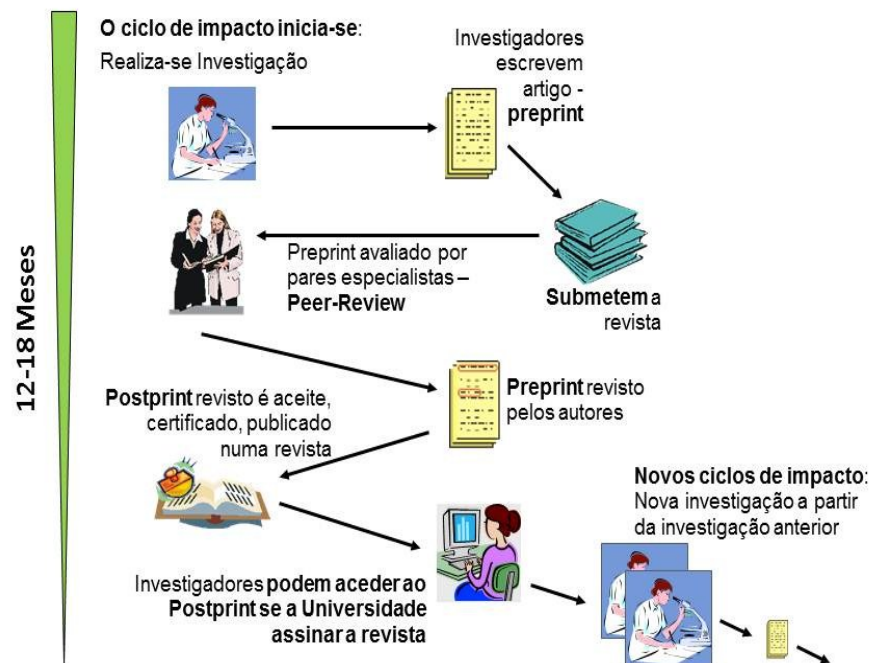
12-18 Meses

O ciclo de impacto inicia-se:
Realiza-se Investigação

Investigadores escrevem artigo - preprint

Submetem a revista

Preprint avaliado por pares especialistas – Peer-Review

Preprint revisto pelos autores

Postprint revisto é aceite, certificado, publicado numa revista

Novos ciclos de impacto:
Nova investigação a partir da investigação anterior

Investigadores podem aceder ao Postprint se a Universidade assinar a revista